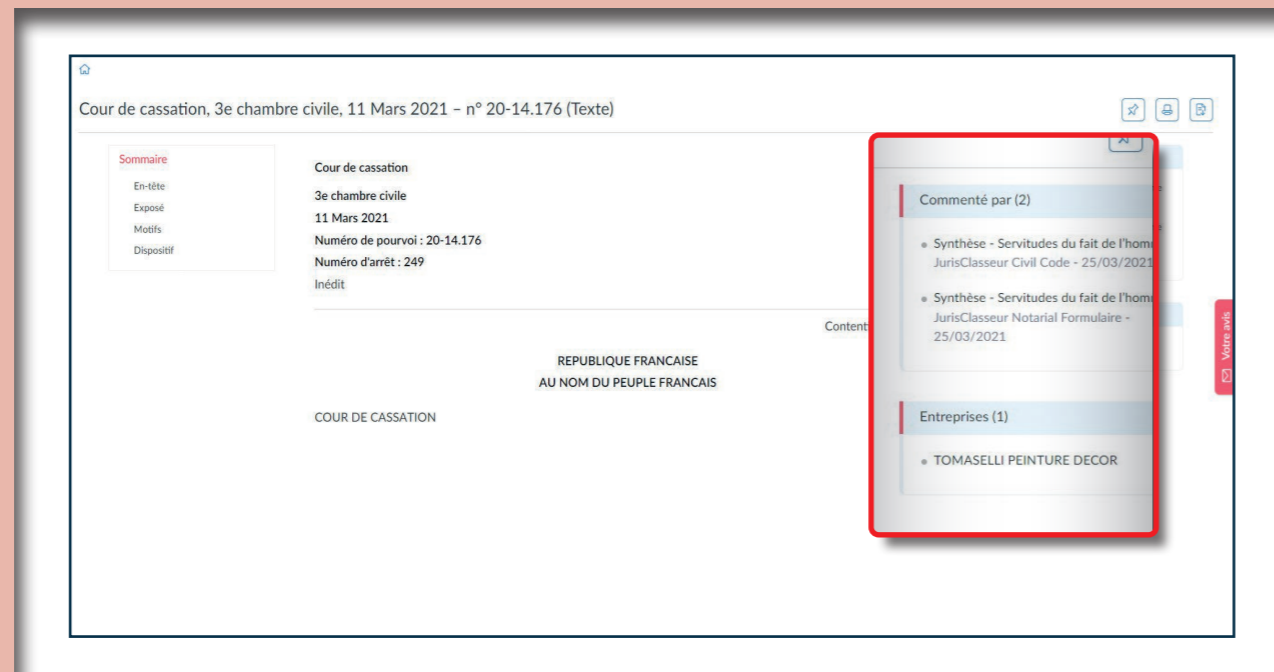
Cour de cassation, 3e chambre civile, 11 Mars 2021 – n° 20-14.176 (Texte)

Sommaire
En-tête
Exposé
Motifs
Dispositif

Cour de cassation
3e chambre civile
11 Mars 2021
Numéro de pourvoi : 20-14.176
Numéro d'arrêt : 249
Inédit

Content

REPUBLIQUE FRANCAISE
AU NOM DU PEUPLE FRANCAIS

COUR DE CASSATION

Commenté par (2)

Synthèse - Servitudes du fait de l'hom
JurisClasseur Civil Code - 25/03/2021

Synthèse - Servitudes du fait de l'hom
JurisClasseur Notarial Formulaire - 25/03/2021

Entreprises (1)

TOMASELLI PEINTURE DECOR

Votre avis